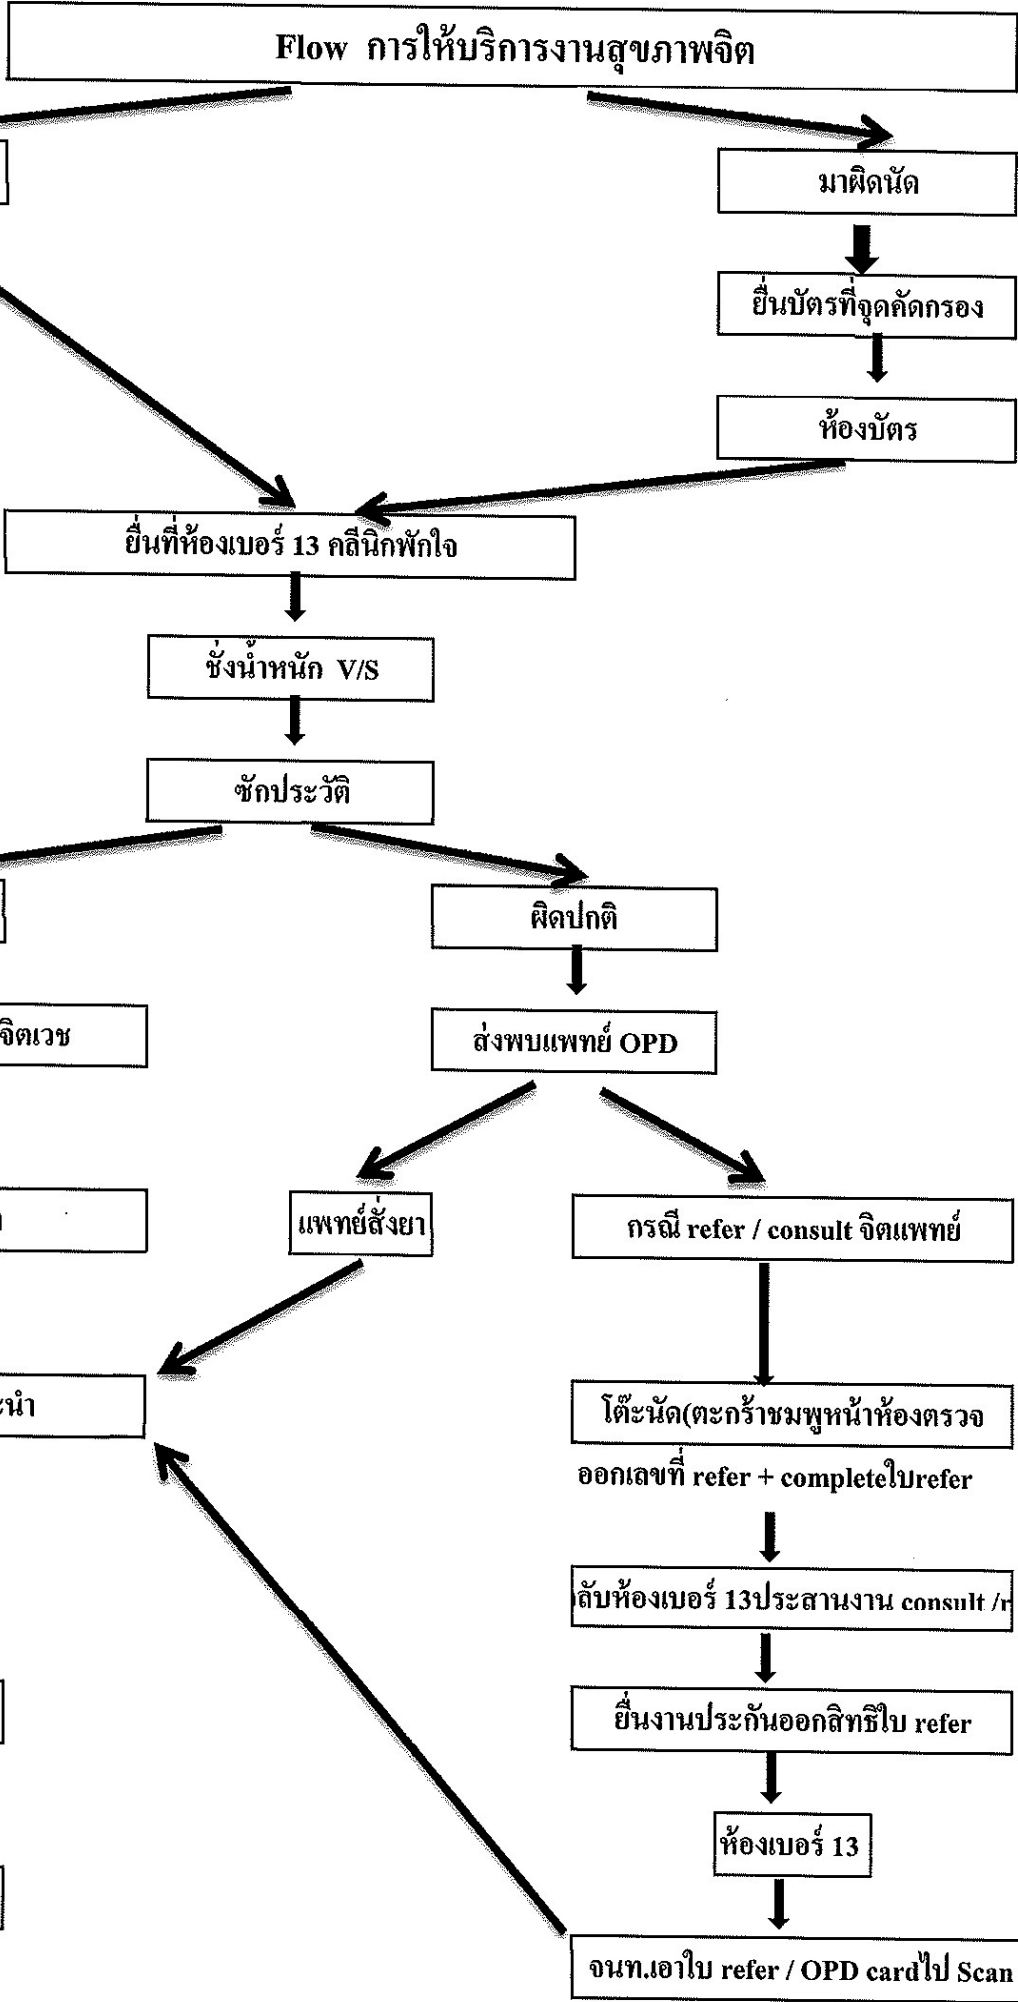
Flow การให้บริการงานสุขภาพจิต

มาผิดนัด

ยื่นบัตรที่จุดคัดกรอง

ห้องบัตร

ยื่นที่ห้องเบอร์ 13 คลีนิกพักใจ

ชั่งน้ำหนัก V/S

ซักประวัติ

ผิดปกติ

จิตเวช

ส่งพบแพทย์ OPD

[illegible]

แพทย์สั่งยา

กรณี refer / consult จิตแพทย์

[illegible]นำ

โต๊ะนัด(ตะกร้าชมพูหน้าห้องตรวจ

ออกเลขที่ refer + completeใบrefer

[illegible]ลับห้องเบอร์ 13ประสานงาน consult /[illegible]

ยื่นงานประกันออกสิทธิใบ refer

ห้องเบอร์ 13

จนท.เอาใบ refer / OPD cardไป Scan